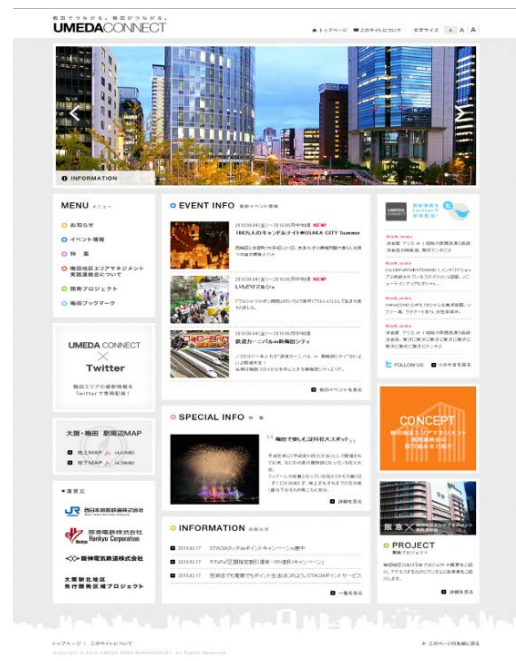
UMEDA CONNECT

トップページ　このサイトについて　文字サイズ　A　A　A

INFORMATION

MENU メニュー
お知らせ
イベント情報
特集
梅田地区エリアマネジメント実践連絡会について
開発プロジェクト
梅田ブックマーク

UMEDA CONNECT × Twitter

大阪・梅田 駅周辺MAP
地上MAP
地下MAP

運営元
西日本旅客鉄道株式会社
阪急電鉄株式会社 Hankyu Corporation
阪神電気鉄道株式会社
大阪駅北地区先行開発区域プロジェクト

EVENT INFO 最新イベント情報
NEW
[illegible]
NEW
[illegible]
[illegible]
他のイベントを見る

SPECIAL INFO 特集
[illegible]
詳細を見る

INFORMATION お知らせ
2010.02.17 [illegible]
2010.02.17 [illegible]
2010.02.17 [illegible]
一覧を見る

FOLLOW US

CONCEPT
梅田地区エリアマネジメント実践連絡会の取り組み

PROJECT
開発プロジェクト
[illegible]
詳細を見る

トップページ | このサイトについて
このページの先頭に戻る
Copyright © 2010 UMEDA AREA MANAGEMENT. All Rights Reserved.